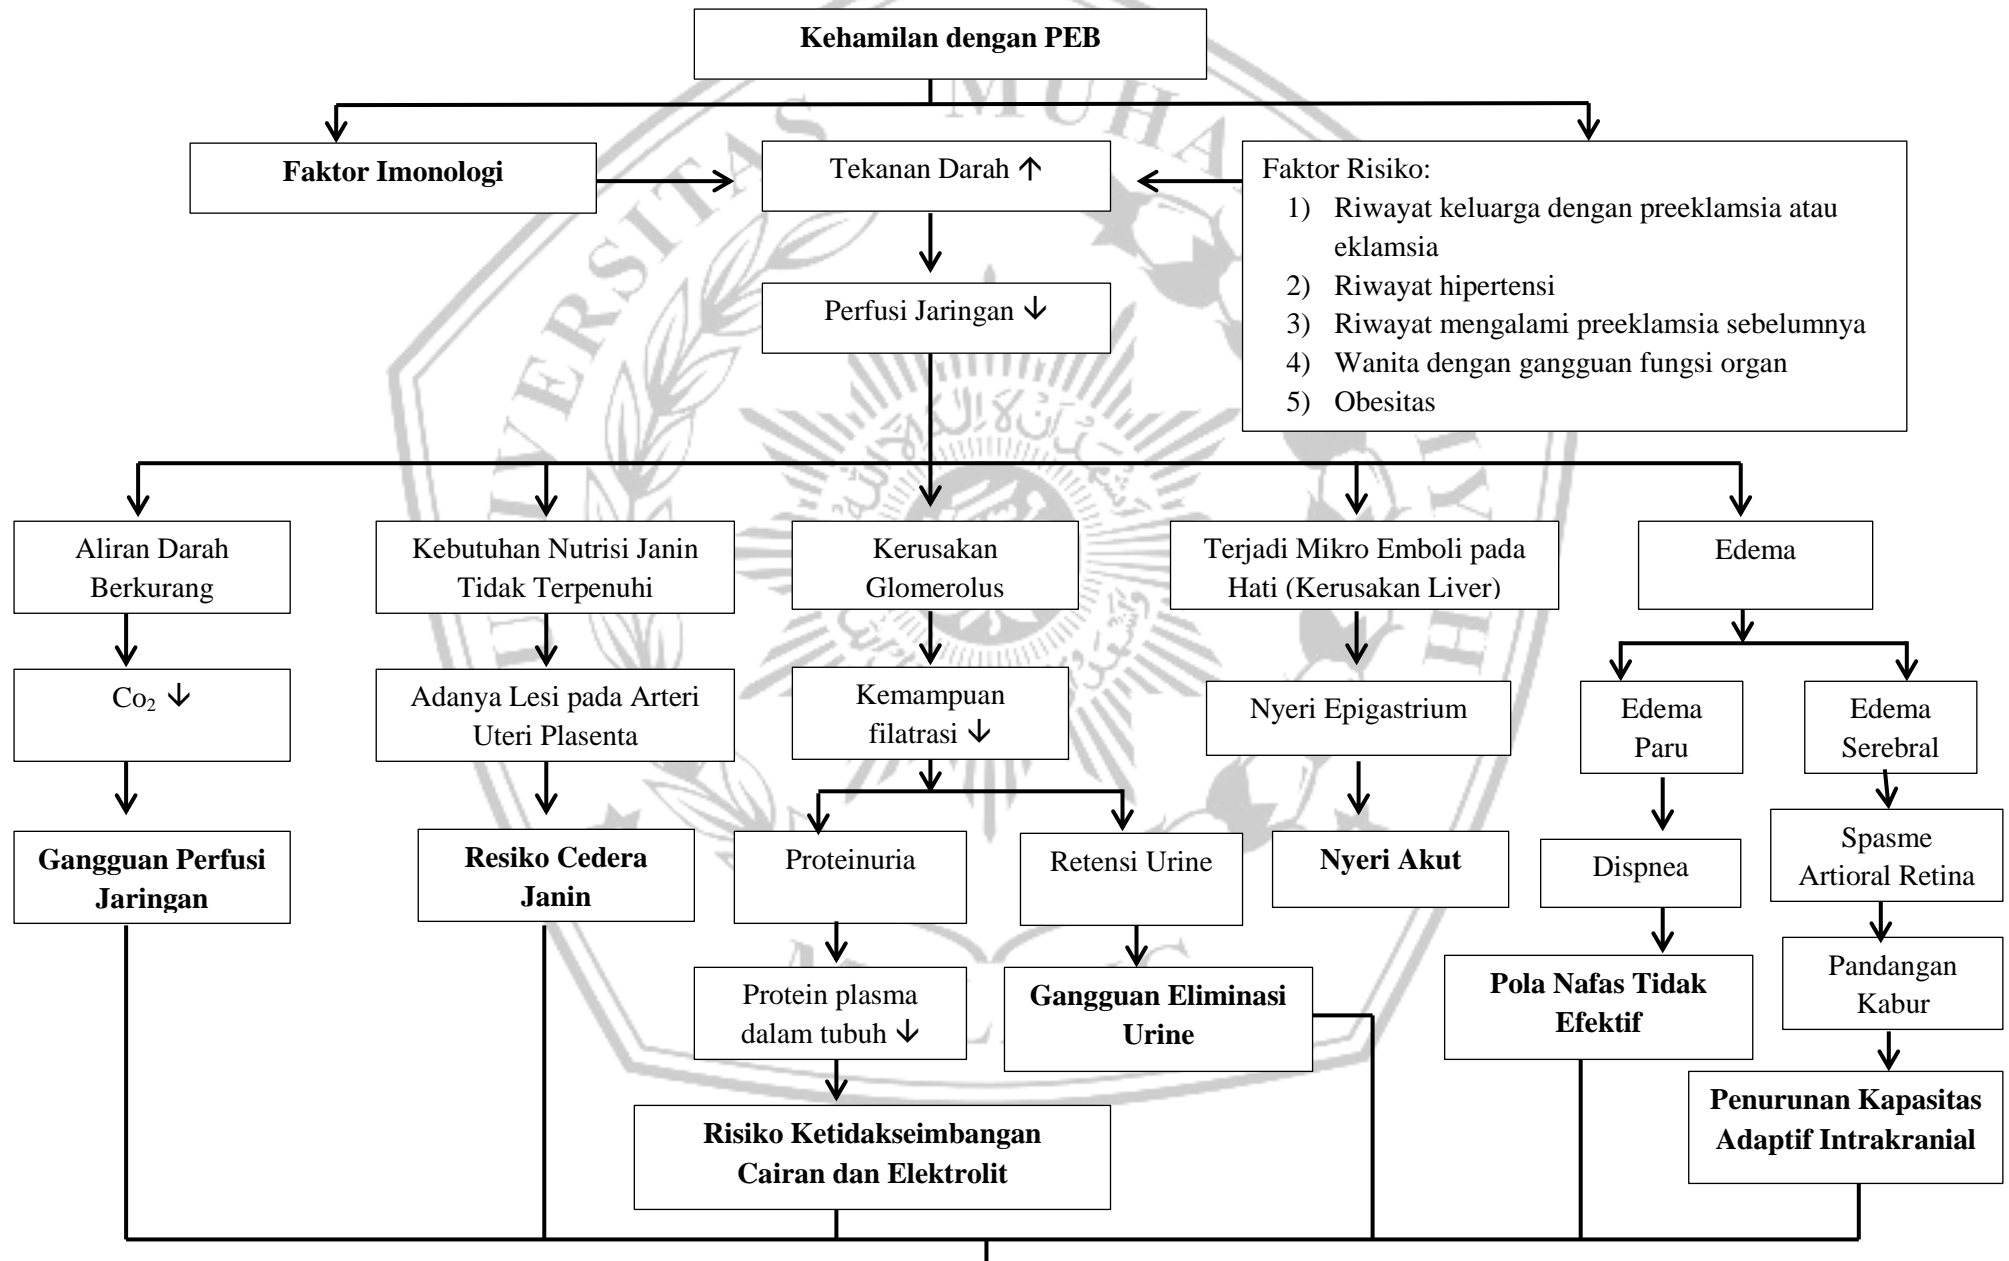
Kehamilan dengan PEB

Faktor Imonologi

Tekanan Darah ↑

Faktor Risiko:
1) Riwayat keluarga dengan preeklamsia atau eklamsia
2) Riwayat hipertensi
3) Riwayat mengalami preeklamsia sebelumnya
4) Wanita dengan gangguan fungsi organ
5) Obesitas

Perfusi Jaringan ↓

Aliran Darah Berkurang

$Co_2$ ↓

Gangguan Perfusi Jaringan

Kebutuhan Nutrisi Janin Tidak Terpenuhi

Adanya Lesi pada Arteri Uteri Plasenta

Resiko Cedera Janin

Kerusakan Glomerolus

Kemampuan filatrasi ↓

Proteinuria

Protein plasma dalam tubuh ↓

Risiko Ketidakseimbangan Cairan dan Elektrolit

Retensi Urine

Gangguan Eliminasi Urine

Terjadi Mikro Emboli pada Hati (Kerusakan Liver)

Nyeri Epigastrium

Nyeri Akut

Edema

Edema Paru

Dispnea

Pola Nafas Tidak Efektif

Edema Serebral

Spasme Artioral Retina

Pandangan Kabur

Penurunan Kapasitas Adaptif Intrakranial